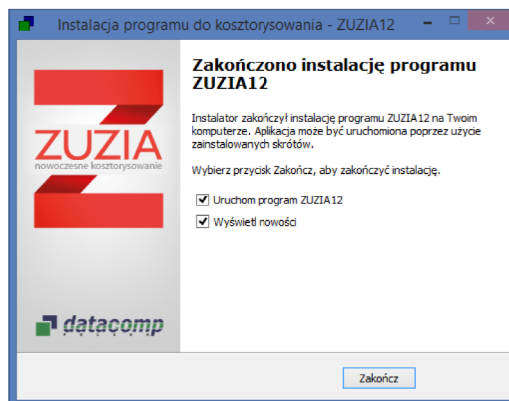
Instalacja programu do kosztorysowania - ZUZIA12

ZUZIA
nowoczesne kosztorysowanie

datacomp

Zakończono instalację programu ZUZIA12

Instalator zakończył instalację programu ZUZIA12 na Twoim komputerze. Aplikacja może być uruchomiona poprzez użycie zainstalowanych skrótów.

Wybierz przycisk Zakończ, aby zakończyć instalację.

Uruchom program ZUZIA12

Wyświetl nowości

Zakończ